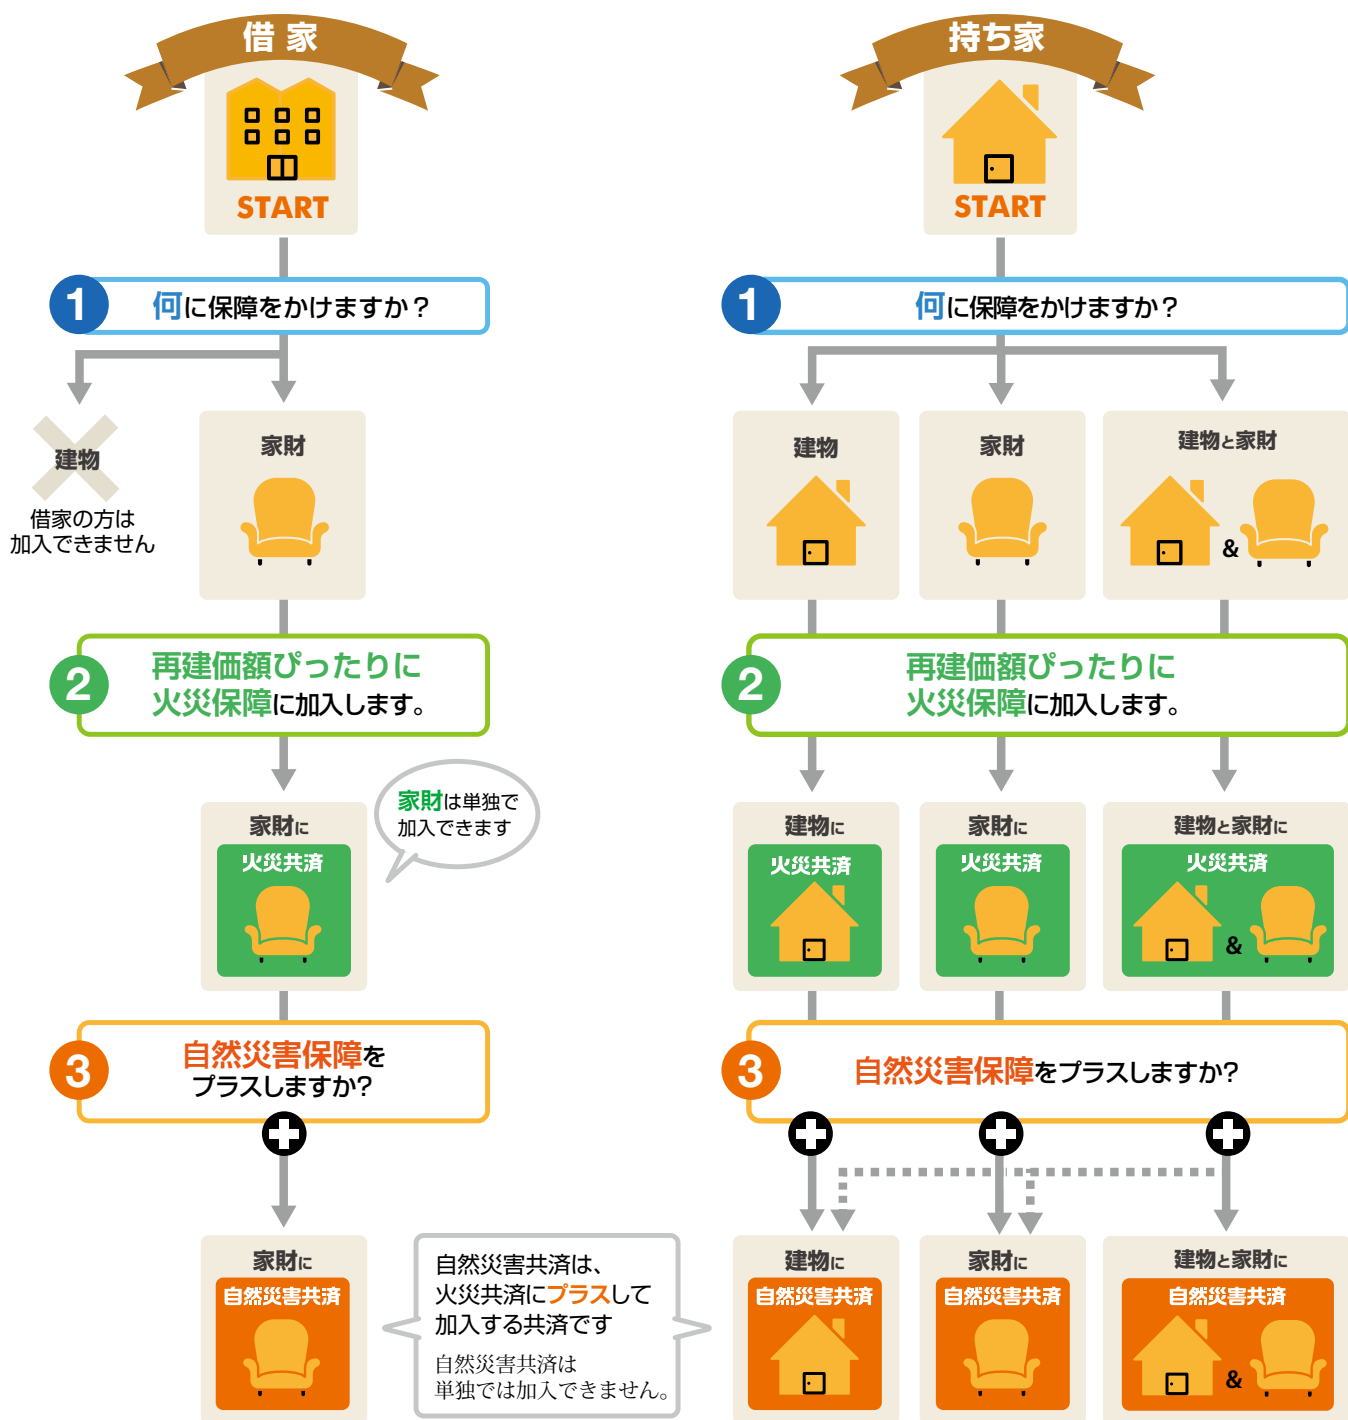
借家

START

1 何に保障をかけますか？

建物

借家の方は加入できません

家財

2 再建価額ぴったりに火災保障に加入します。

家財に

火災共済

家財は単独で加入できます

3 自然災害保障をプラスしますか?

家財に

自然災害共済

自然災害共済は、火災共済にプラスして加入する共済です

自然災害共済は単独では加入できません。

持ち家

START

1 何に保障をかけますか？

建物

家財

建物と家財

&

2 再建価額ぴったりに火災保障に加入します。

建物に

火災共済

家財に

火災共済

建物と家財に

火災共済

&

3 自然災害保障をプラスしますか?

建物に

自然災害共済

家財に

自然災害共済

建物と家財に

自然災害共済

&